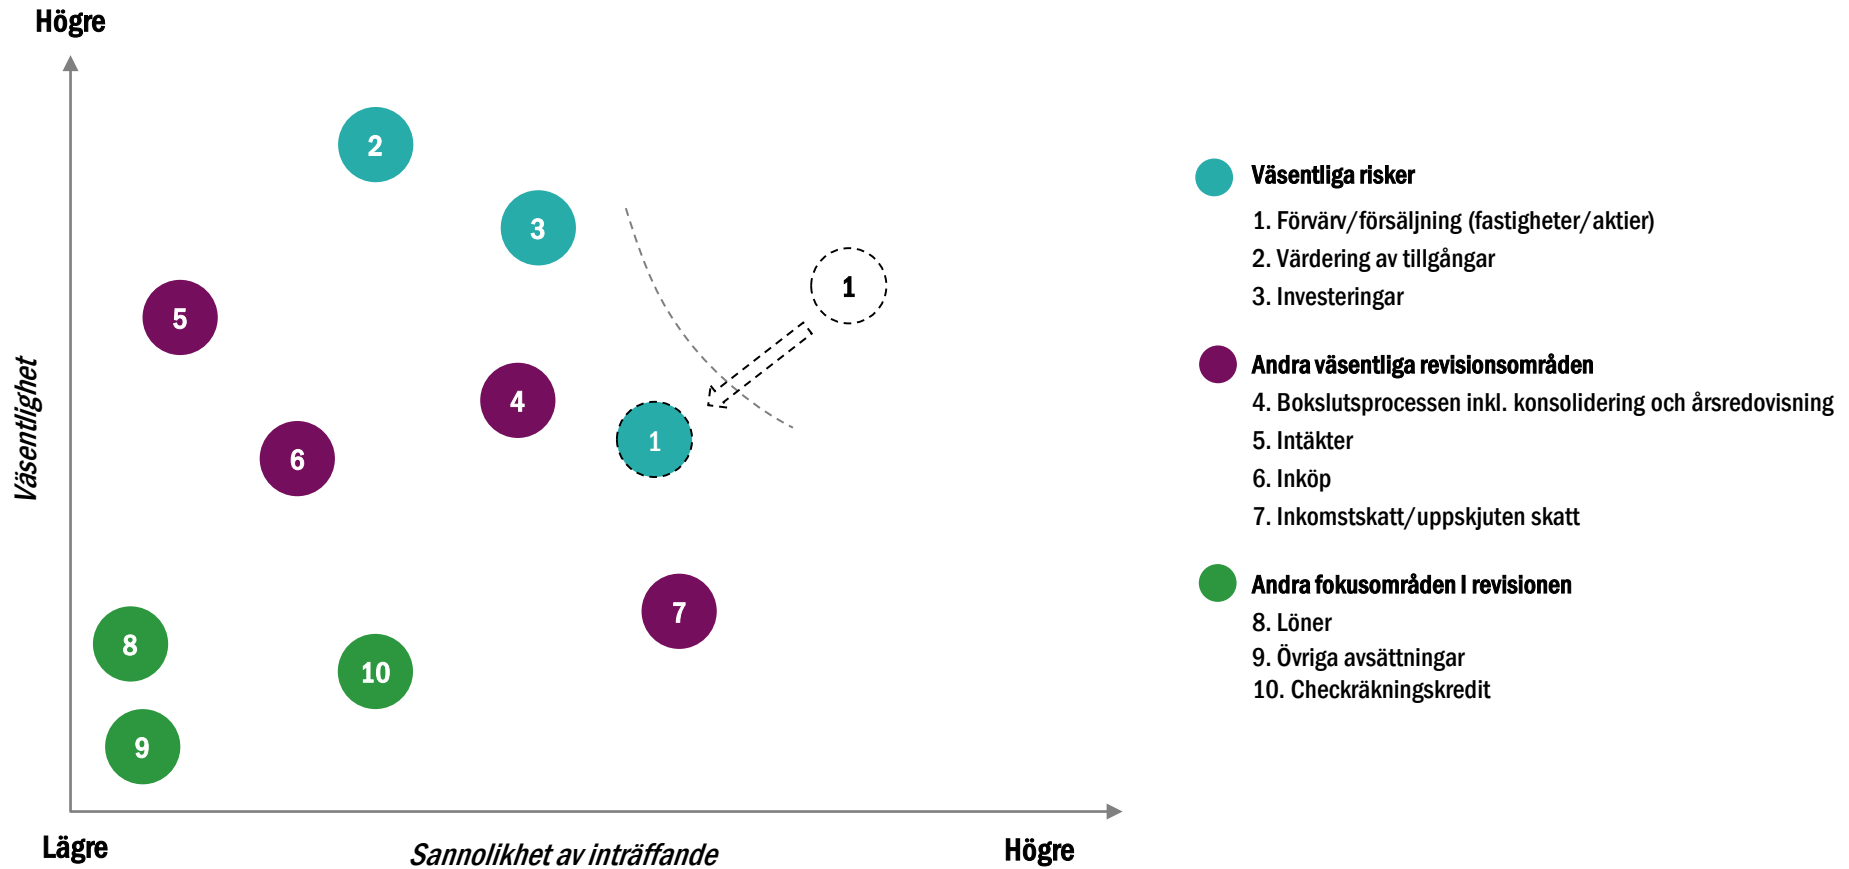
Högre

Väsentlighet

2
3
1
5
4
1
6
7
8
10
9

Lägre
Sannolikhet av inträffande
Högre

Väsentliga risker
1. Förvärv/försäljning (fastigheter/aktier)
2. Värdering av tillgångar
3. Investeringar

Andra väsentliga revisionsområden
4. Bokslutsprocessen inkl. konsolidering och årsredovisning
5. Intäkter
6. Inköp
7. Inkomstskatt/uppskjuten skatt

Andra fokusområden I revisionen
8. Löner
9. Övriga avsättningar
10. Checkräkningskredit